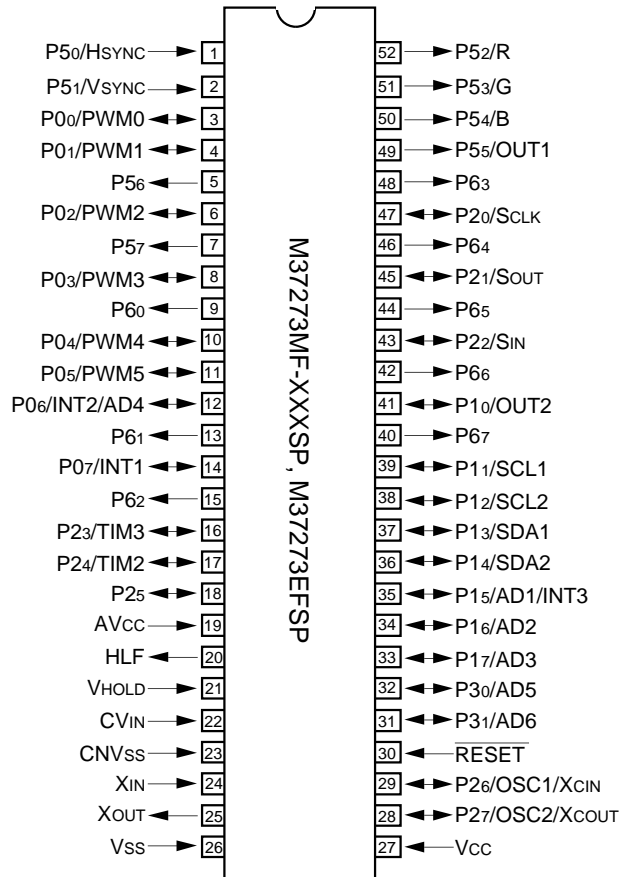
P50/HSYNC 1
P51/VSYNC 2
P00/PWM0 3
P01/PWM1 4
P56 5
P02/PWM2 6
P57 7
P03/PWM3 8
P60 9
P04/PWM4 10
P05/PWM5 11
P06/INT2/AD4 12
P61 13
P07/INT1 14
P62 15
P23/TIM3 16
P24/TIM2 17
P25 18
AVCC 19
HLF 20
VHOLD 21
CVIN 22
CNVSS 23
XIN 24
XOUT 25
VSS 26

M37273MF-XXXSP, M37273EFSP

52 P52/R
51 P53/G
50 P54/B
49 P55/OUT1
48 P63
47 P20/SCLK
46 P64
45 P21/SOUT
44 P65
43 P22/SIN
42 P66
41 P10/OUT2
40 P67
39 P11/SCL1
38 P12/SCL2
37 P13/SDA1
36 P14/SDA2
35 P15/AD1/INT3
34 P16/AD2
33 P17/AD3
32 P30/AD5
31 P31/AD6
30 $\overline{RESET}$
29 P26/OSC1/XCIN
28 P27/OSC2/XCOUT
27 VCC